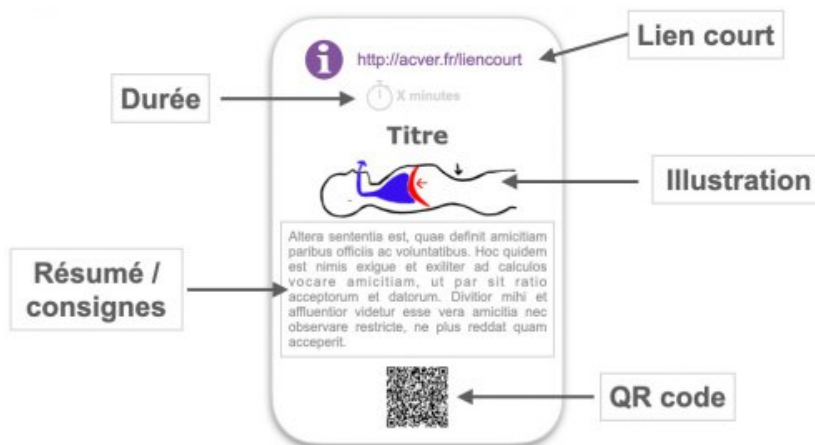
http://acver.fr/liencourt

Lien court

Durée

X minutes

Titre

Illustration

Résumé / consignes

Altera sententia est, quae definit amicitiam paribus officiis ac voluntatibus. Hoc quidem est nimis exigue et exiliter ad calculos vocare amicitiam, ut par sit ratio acceptorum et datorum. Divitior mihi et affluentior videtur esse vera amicitia nec observare restricte, ne plus reddat quam acceperit.

QR code